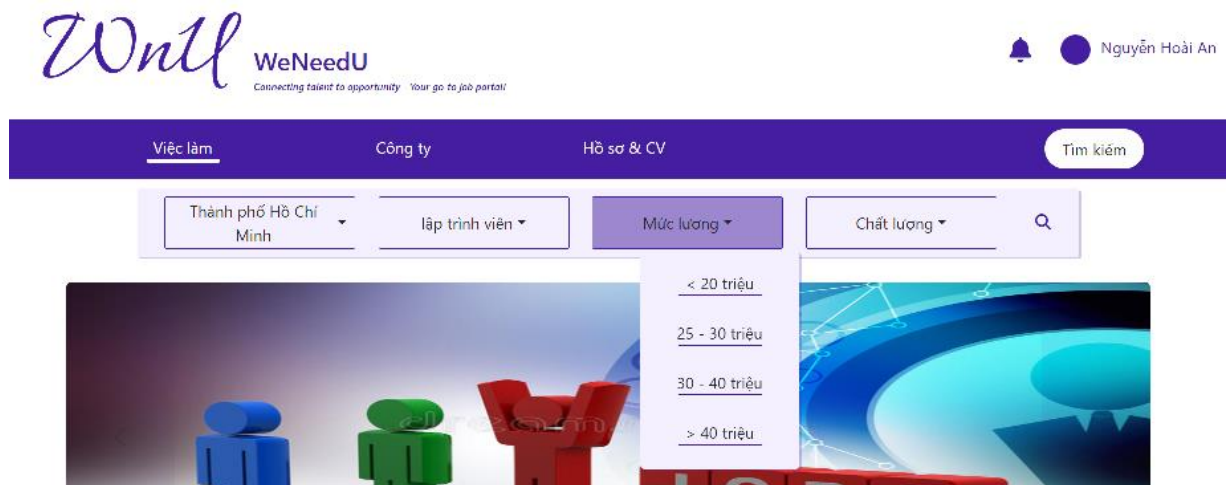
WnU WeNeedU
Connecting talent to opportunity Your go to job portal!

Nguyễn Hoài An

Việc làm
Công ty
Hồ sơ & CV
Tìm kiếm

Thành phố Hồ Chí Minh
lập trình viên
Mức lương
Chất lượng

< 20 triệu
25 - 30 triệu
30 - 40 triệu
> 40 triệu